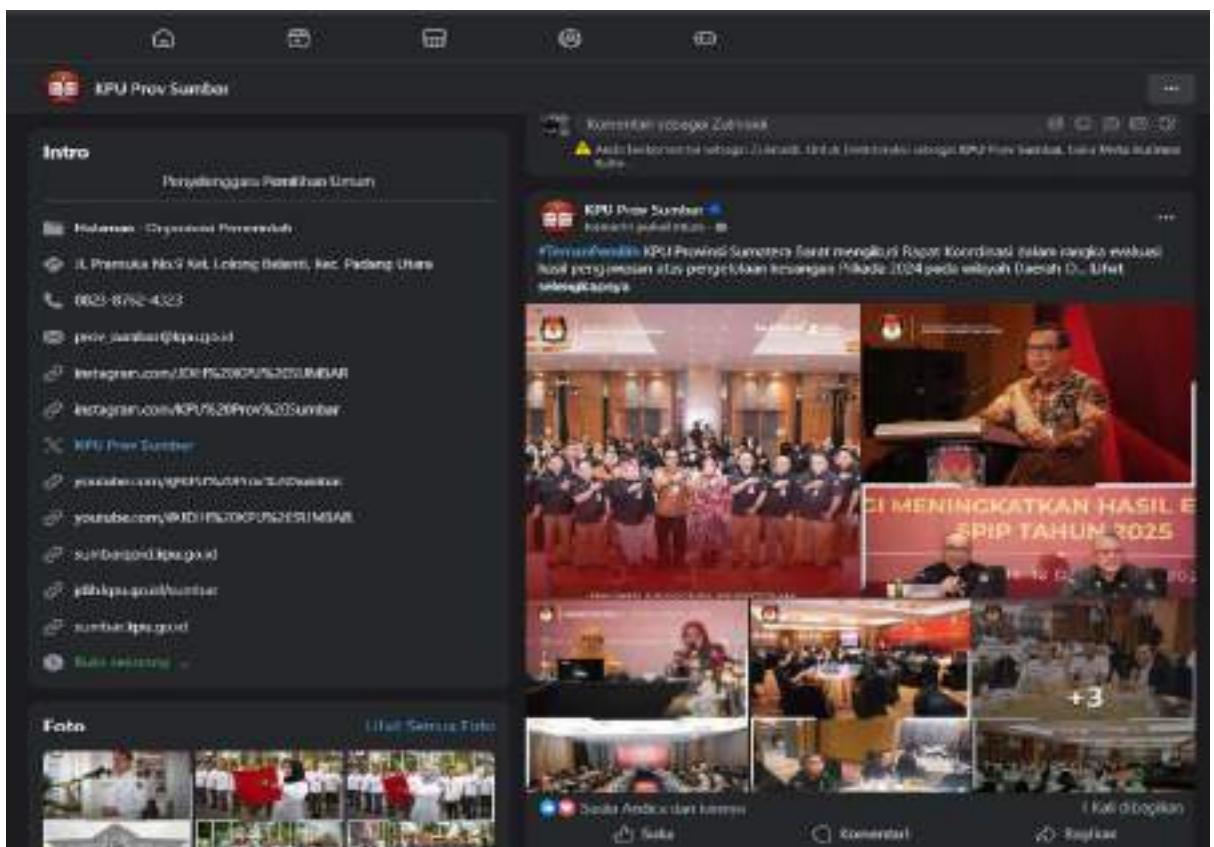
KPU Prov Sumbar

Intro

Penyelenggara Pemilihan Umum

Halaman · Organisasi Pemerintah

Jl. Pramuka No.3 Kel. Lolong Belanti, Kec. Padang Utara

0823-8762-4323

prov_sumbar@kpu.go.id

instagram.com/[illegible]

instagram.com/KPU%20Prov%20Sumbar

KPU Prov Sumbar

youtube.com/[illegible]

youtube.com/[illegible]

sumbarprov.kpu.go.id

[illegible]

sumbar.kpu.go.id

Buka sekarang

Foto

Lihat Semua Foto

Komentari sebagai Zahrasa

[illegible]

KPU Prov Sumbar

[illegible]

#TemanPemilih KPU Provinsi Sumatera Barat mengikuti Rapat Koordinasi dalam rangka evaluasi hasil pengawasan atas pengelolaan keuangan Pilkada 2024 pada wilayah Daerah D... Lihat selengkapnya

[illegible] MENINGKATKAN HASIL E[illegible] SPIP TAHUN 2025

+3

Sasha Andica dan lainnya

1 Kali dibagikan

Suka

Komentari

Bagikan